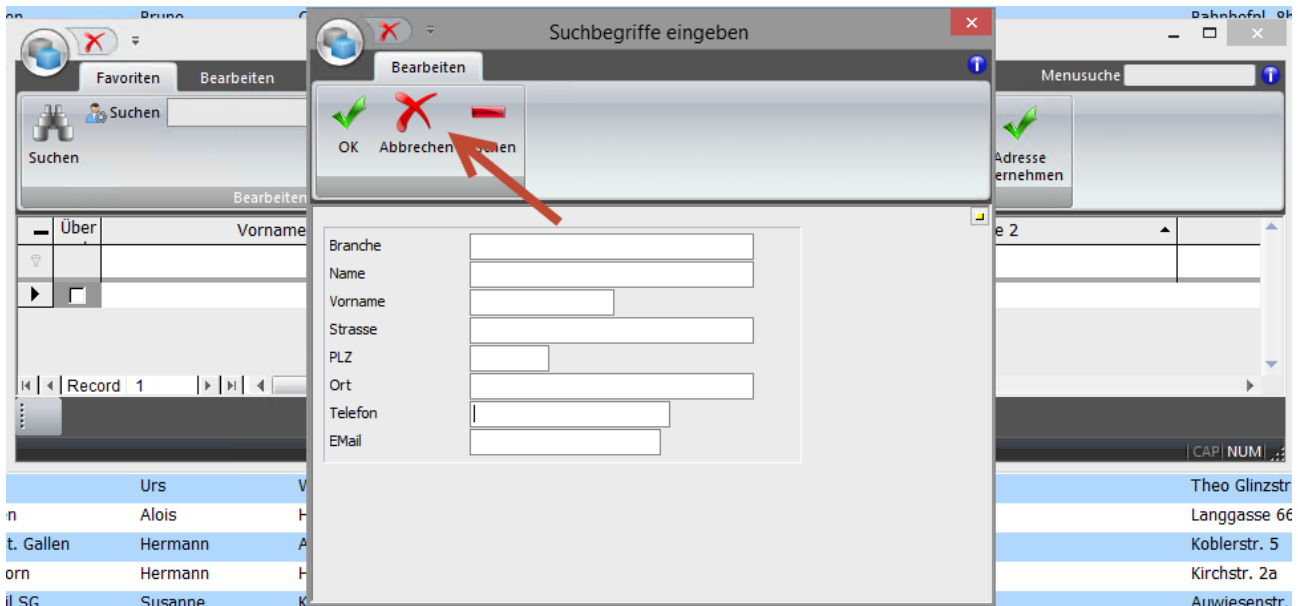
on Bruno Bahnhofpl. 8b

Favoriten Bearbeiten

Suchen

Suchen

Bearbeiten

Menusuche

Adresse ernehmen

Über

Vorname

e 2

Record 1

CAP NUM

Suchbegriffe eingeben

Bearbeiten

OK Abbrechen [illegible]chen

Branche
Name
Vorname
Strasse
PLZ
Ort
Telefon
EMail

| | Urs | W | Theo Glinzstr |
|---|---|---|---|
| n | Alois | H | Langgasse 66 |
| t. Gallen | Hermann | A | Koblerstr. 5 |
| orn | Hermann | H | Kirchstr. 2a |
| il SG | Susanne | K | Auwiesenstr. |